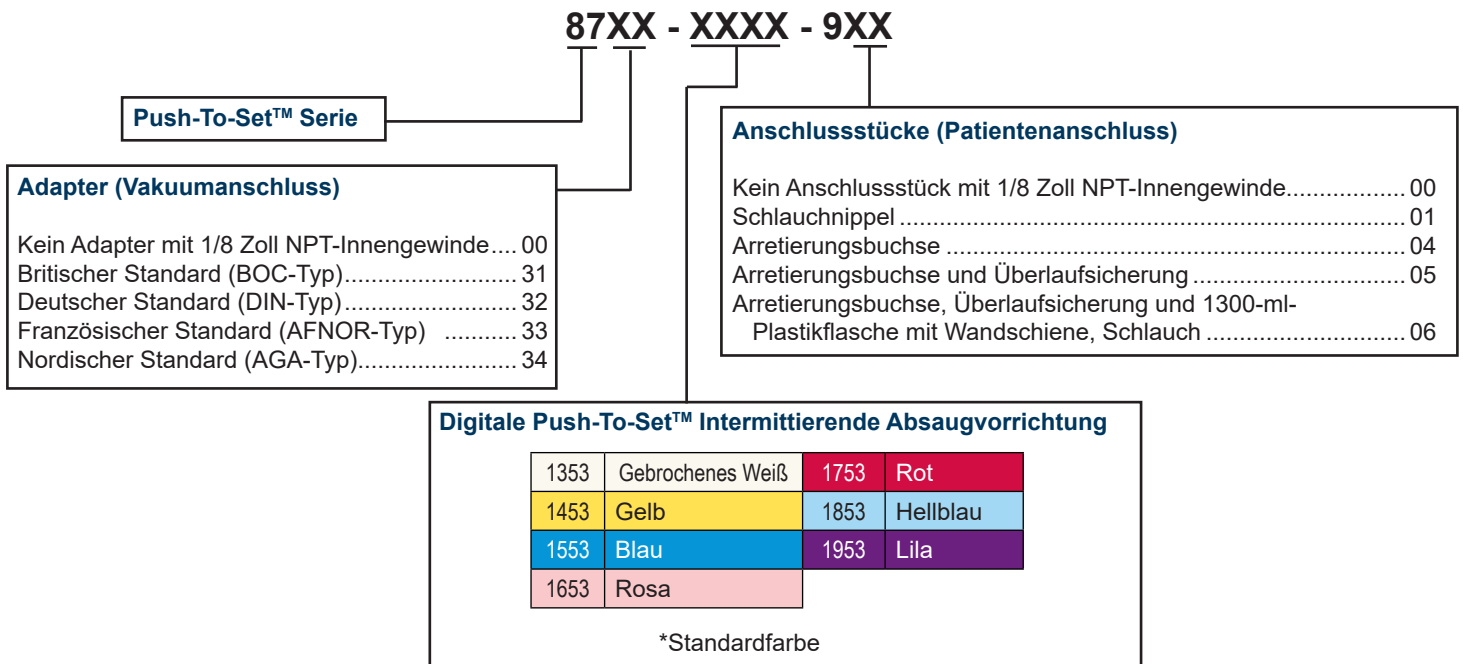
87XX - XXXX - 9XX

Push-To-Set™ Serie

Adapter (Vakuumanschluss)

Kein Adapter mit 1/8 Zoll NPT-Innengewinde.... 00
Britischer Standard (BOC-Typ).......................... 31
Deutscher Standard (DIN-Typ).......................... 32
Französischer Standard (AFNOR-Typ) ........... 33
Nordischer Standard (AGA-Typ)....................... 34

Anschlussstücke (Patientenanschluss)

Kein Anschlussstück mit 1/8 Zoll NPT-Innengewinde.................. 00
Schlauchnippel ........................................................................ 01
Arretierungsbuchse .................................................................. 04
Arretierungsbuchse und Überlaufsicherung .............................. 05
Arretierungsbuchse, Überlaufsicherung und 1300-ml-Plastikflasche mit Wandschiene, Schlauch .............................. 06

Digitale Push-To-Set™ Intermittierende Absaugvorrichtung

| 1353 | Gebrochenes Weiß | 1753 | Rot |
|---|---|---|---|
| 1453 | Gelb | 1853 | Hellblau |
| 1553 | Blau | 1953 | Lila |
| 1653 | Rosa | | |

*Standardfarbe